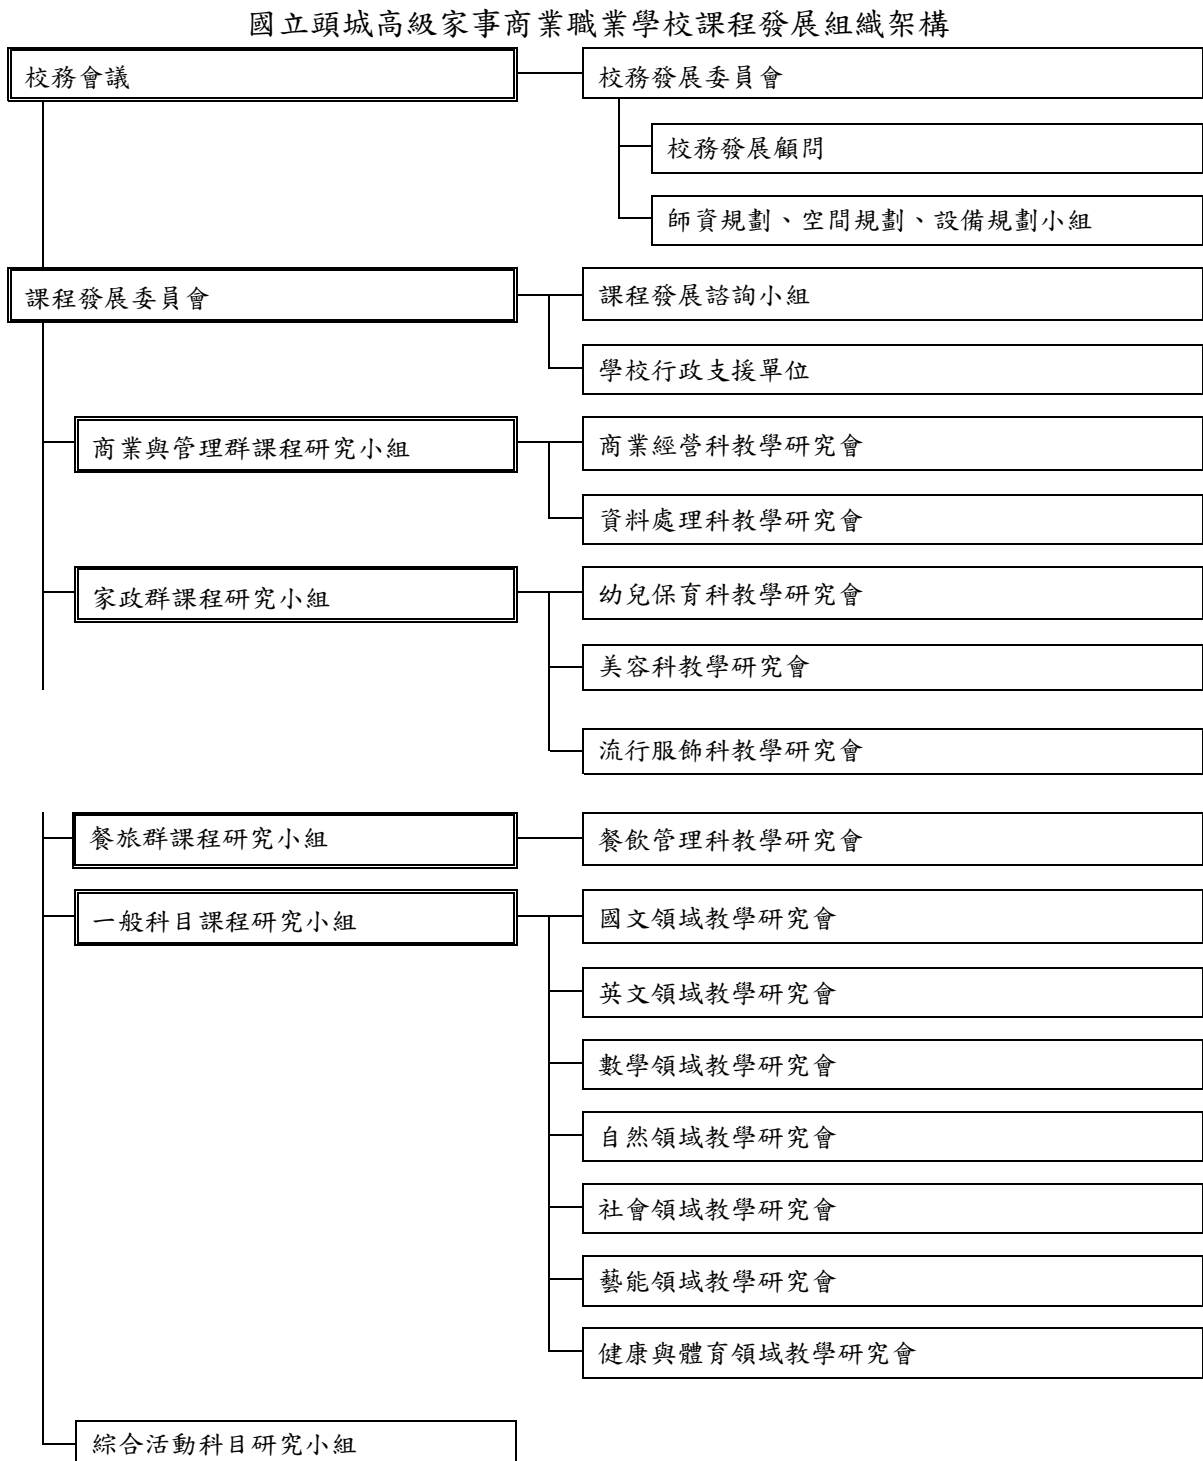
國立頭城高級家事商業職業學校課程發展組織架構

校務會議

校務發展委員會

校務發展顧問

師資規劃、空間規劃、設備規劃小組

課程發展委員會

課程發展諮詢小組

學校行政支援單位

商業與管理群課程研究小組

商業經營科教學研究會

資料處理科教學研究會

家政群課程研究小組

幼兒保育科教學研究會

美容科教學研究會

流行服飾科教學研究會

餐旅群課程研究小組

餐飲管理科教學研究會

一般科目課程研究小組

國文領域教學研究會

英文領域教學研究會

數學領域教學研究會

自然領域教學研究會

社會領域教學研究會

藝能領域教學研究會

健康與體育領域教學研究會

綜合活動科目研究小組